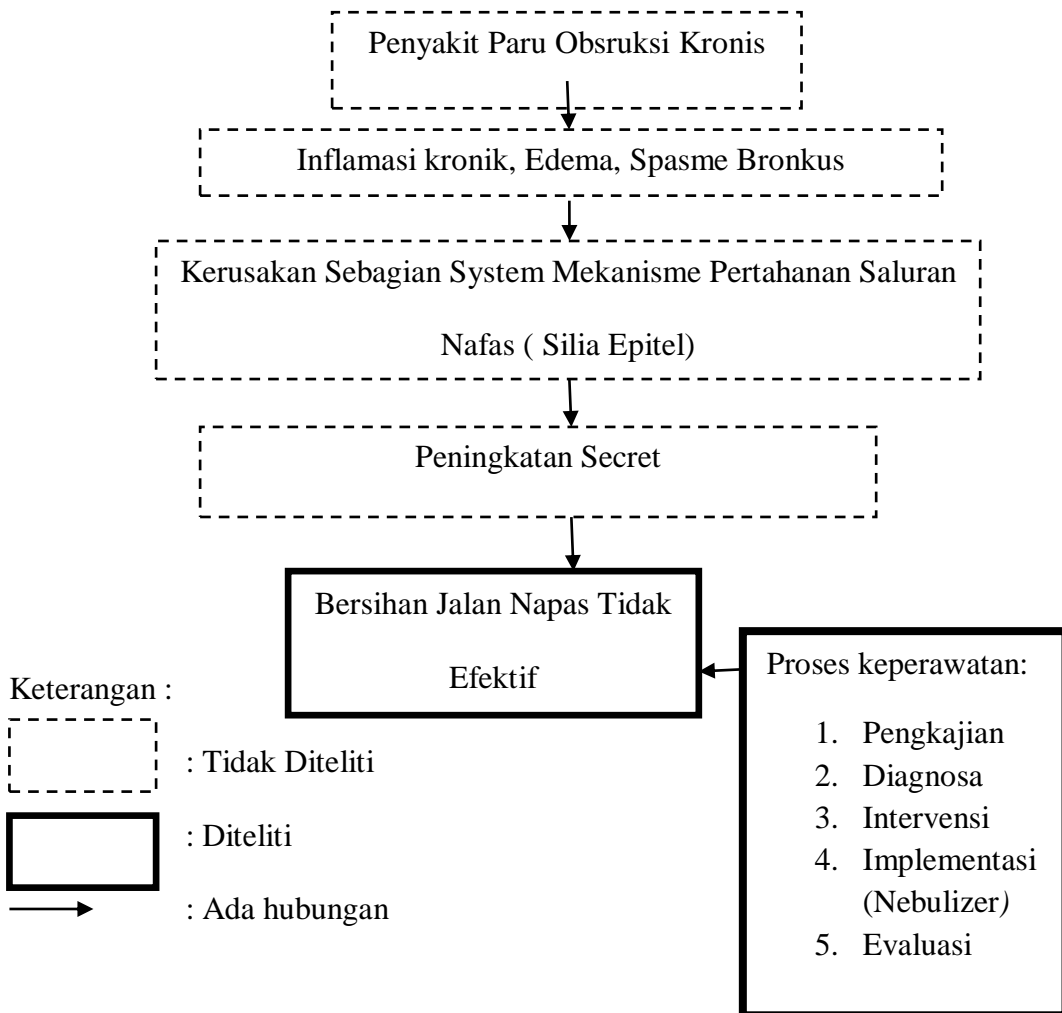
Penyakit Paru Obsruksi Kronis

Inflamasi kronik, Edema, Spasme Bronkus

Kerusakan Sebagian System Mekanisme Pertahanan Saluran Nafas ( Silia Epitel)

Peningkatan Secret

Bersihan Jalan Napas Tidak Efektif

Proses keperawatan:

1. Pengkajian
2. Diagnosa
3. Intervensi
4. Implementasi (Nebulizer)
5. Evaluasi

Keterangan :

: Tidak Diteliti

: Diteliti

: Ada hubungan